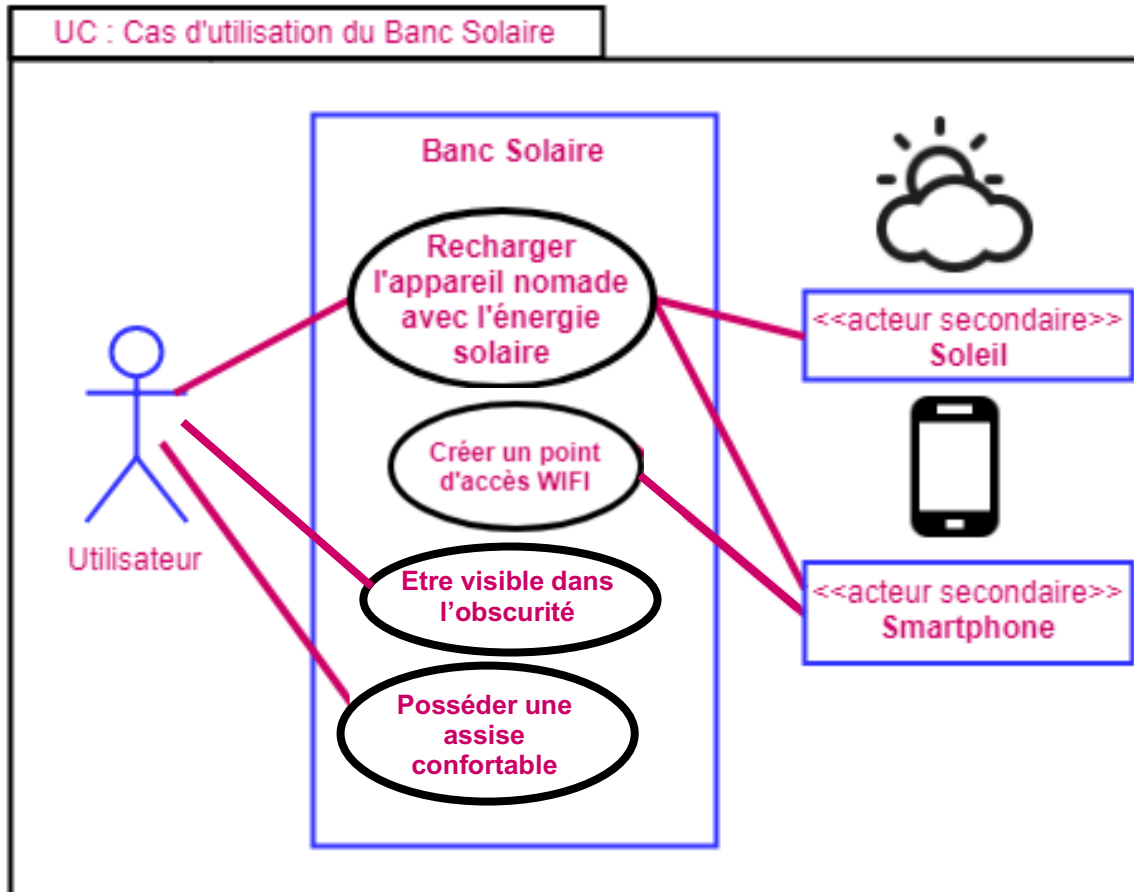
UC : Cas d'utilisation du Banc Solaire

Banc Solaire

Recharger l'appareil nomade avec l'énergie solaire

Créer un point d'accès WIFI

Etre visible dans l'obscurité

Posséder une assise confortable

Utilisateur

<<acteur secondaire>>
Soleil

<<acteur secondaire>>
Smartphone